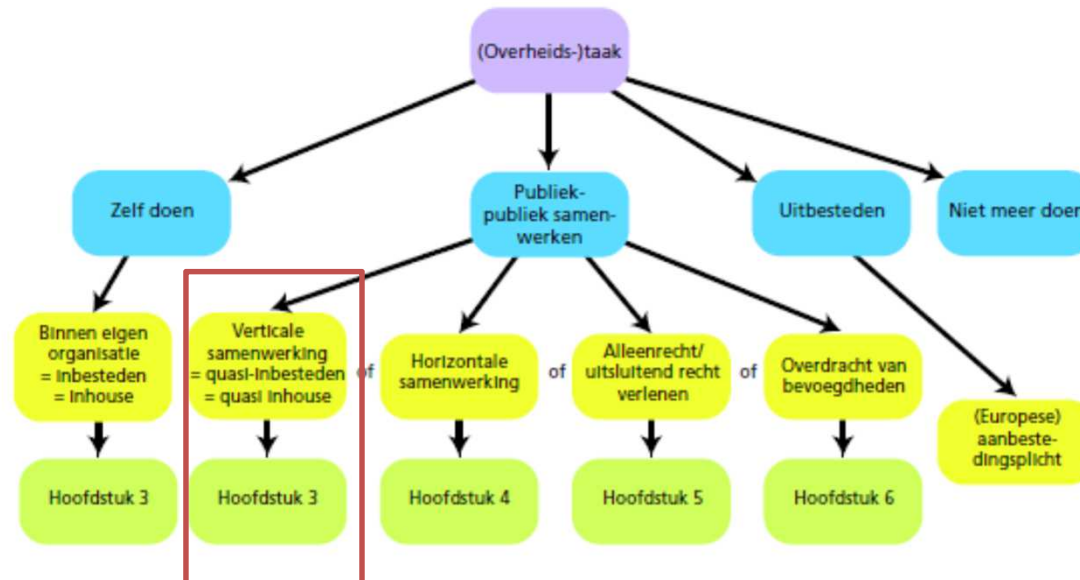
(Overheids-)taak

Zelf doen

Publiek-publiek samenwerken

Uitbesteden

Niet meer doen

Binnen eigen organisatie = inbesteden = inhouse

Verticale samenwerking = quasi-inbesteden = quasi inhouse

of

Horizontale samenwerking

of

Alleenrecht/ uitsluitend recht verlenen

of

Overdracht van bevoegdheden

(Europese) aanbestedingsplicht

Hoofdstuk 3

Hoofdstuk 3

Hoofdstuk 4

Hoofdstuk 5

Hoofdstuk 6